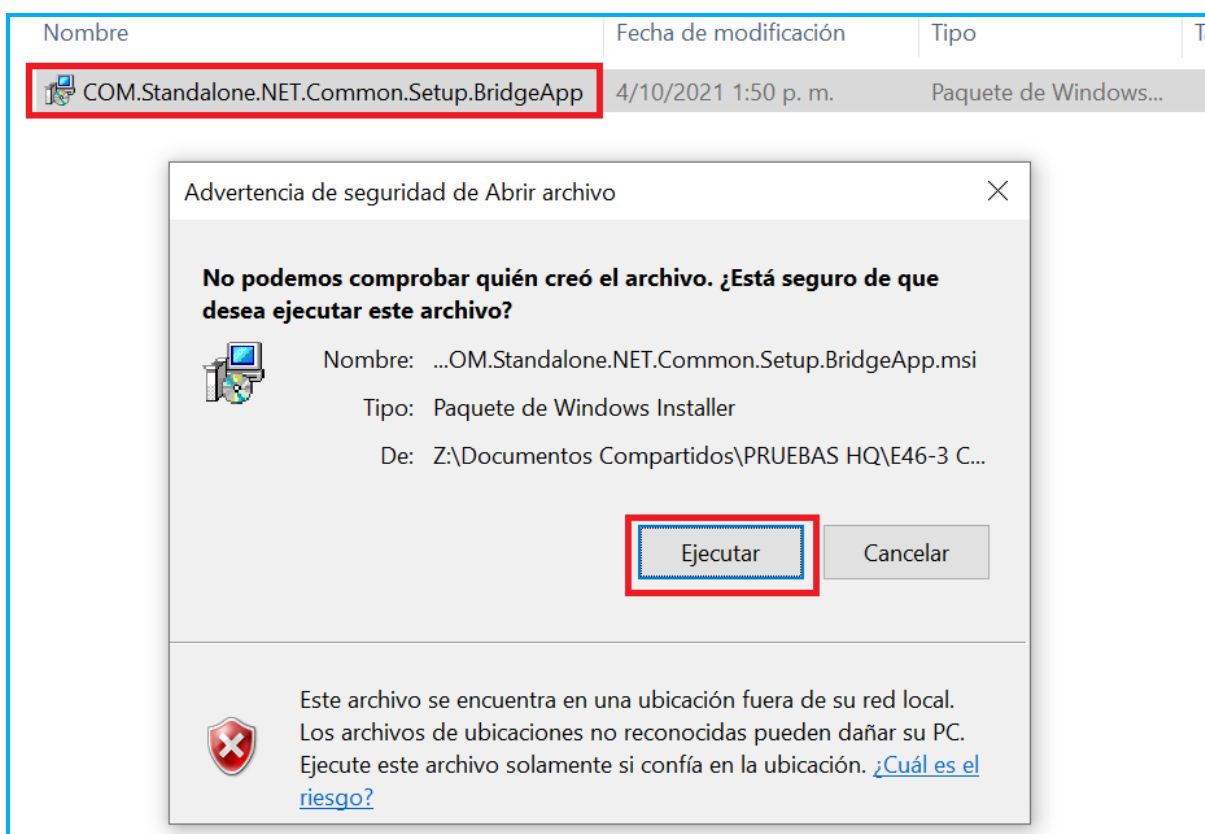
| Nombre | Fecha de modificación | Tipo | T |
|---|---|---|---|
| COM.Standalone.NET.Common.Setup.BridgeApp | 4/10/2021 1:50 p. m. | Paquete de Windows... | |

Advertencia de seguridad de Abrir archivo

No podemos comprobar quién creó el archivo. ¿Está seguro de que desea ejecutar este archivo?

Nombre: ...OM.Standalone.NET.Common.Setup.BridgeApp.msi

Tipo: Paquete de Windows Installer

De: Z:\Documentos Compartidos\PRUEBAS HQ\E46-3 C...

Ejecutar

Cancelar

Este archivo se encuentra en una ubicación fuera de su red local. Los archivos de ubicaciones no reconocidas pueden dañar su PC. Ejecute este archivo solamente si confía en la ubicación. ¿Cuál es el riesgo?